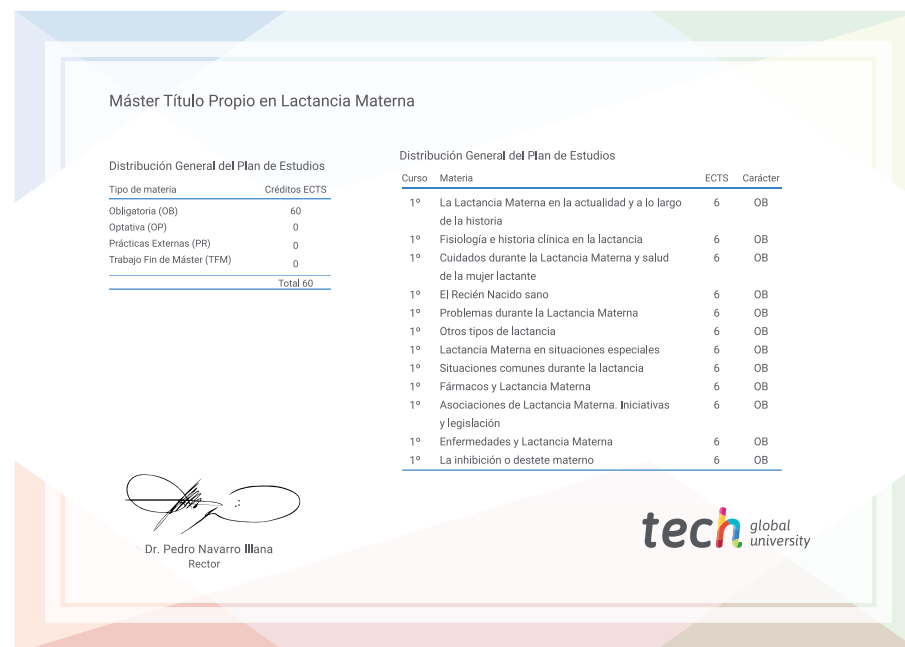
Máster Título Propio en Lactancia Materna

Distribución General del Plan de Estudios

| Tipo de materia | Créditos ECTS |
|---|---|
| Obligatoria (OB) | 60 |
| Optativa (OP) | 0 |
| Prácticas Externas (PR) | 0 |
| Trabajo Fin de Máster (TFM) | 0 |
| | Total 60 |

Distribución General del Plan de Estudios

| Curso | Materia | ECTS | Carácter |
|---|---|---|---|
| 1º | La Lactancia Materna en la actualidad y a lo largo de la historia | 6 | OB |
| 1º | Fisiología e historia clínica en la lactancia | 6 | OB |
| 1º | Cuidados durante la Lactancia Materna y salud de la mujer lactante | 6 | OB |
| 1º | El Recién Nacido sano | 6 | OB |
| 1º | Problemas durante la Lactancia Materna | 6 | OB |
| 1º | Otros tipos de lactancia | 6 | OB |
| 1º | Lactancia Materna en situaciones especiales | 6 | OB |
| 1º | Situaciones comunes durante la lactancia | 6 | OB |
| 1º | Fármacos y Lactancia Materna | 6 | OB |
| 1º | Asociaciones de Lactancia Materna. Iniciativas y legislación | 6 | OB |
| 1º | Enfermedades y Lactancia Materna | 6 | OB |
| 1º | La inhibición o destete materno | 6 | OB |

Dr. Pedro Navarro Illana
Rector

tech global university